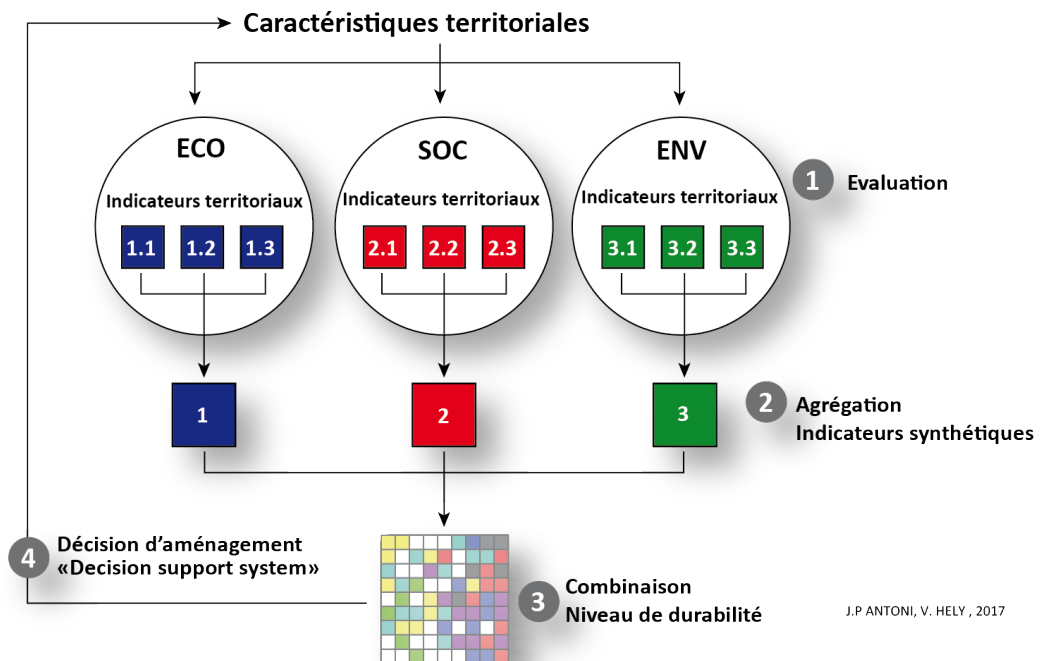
Caractéristiques territoriales

ECO
Indicateurs territoriaux
1.1 1.2 1.3

SOC
Indicateurs territoriaux
2.1 2.2 2.3

ENV
Indicateurs territoriaux
3.1 3.2 3.3

1 Evaluation

1
2
3

2 Agrégation
Indicateurs synthétiques

4 Décision d'aménagement
«Decision support system»

3 Combinaison
Niveau de durabilité

J.P ANTONI, V. HELY , 2017